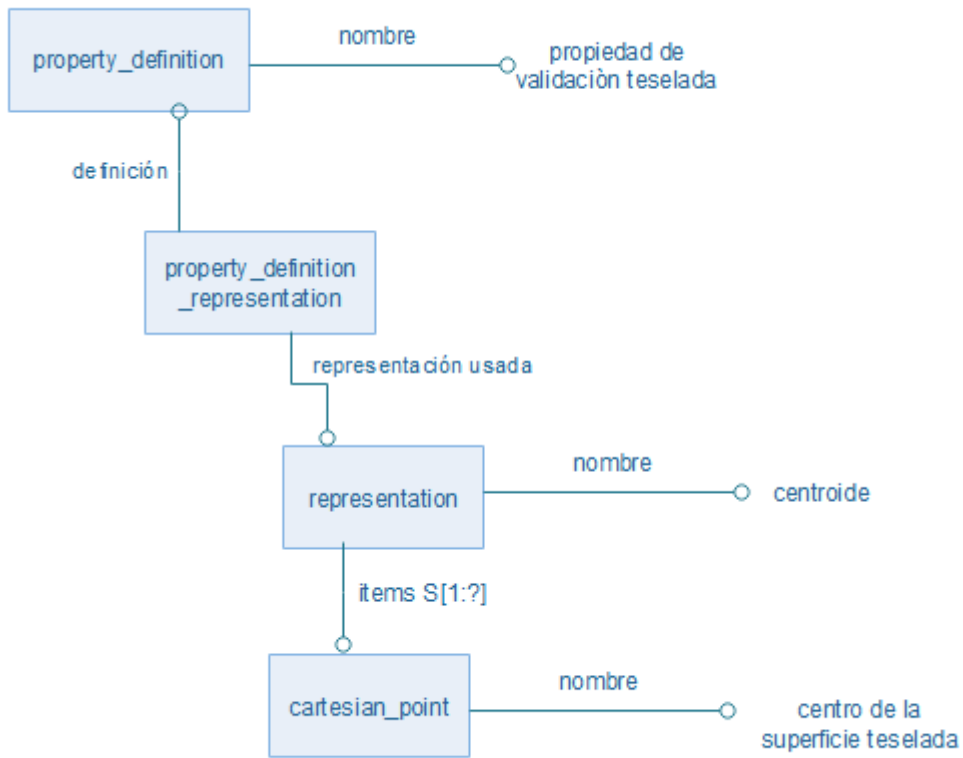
property_definition

nombre

propiedad de validaciòn teselada

definición

property_definition _representation

representación usada

representation

nombre

centroide

items S[1:?]

cartesian_point

nombre

centro de la superficie teselada